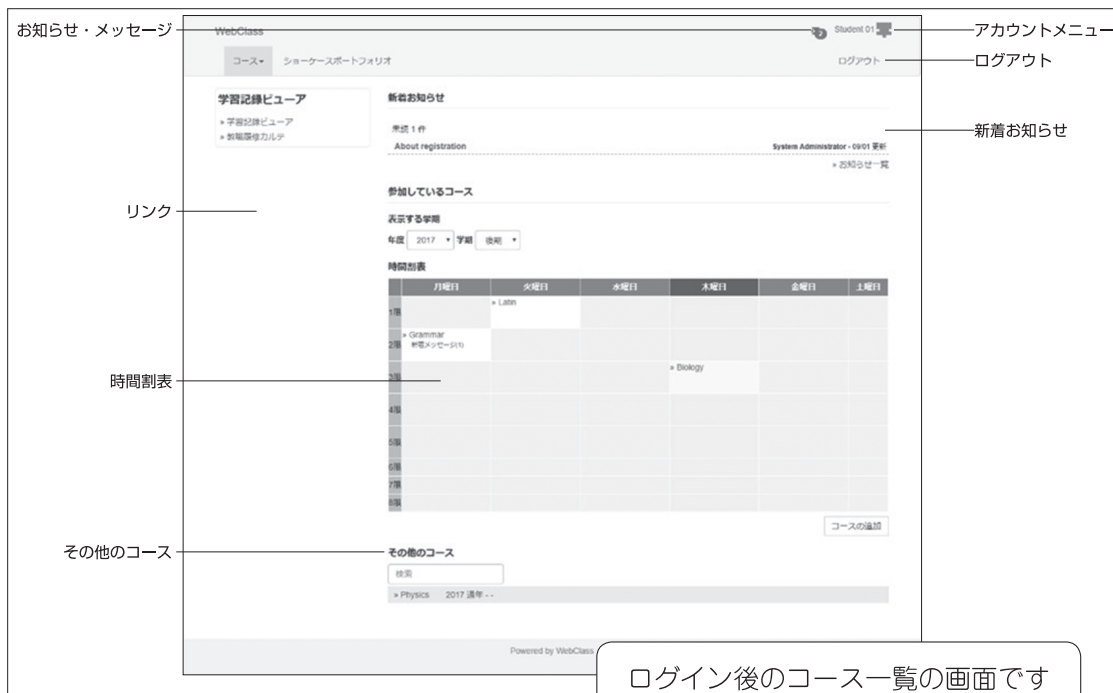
お知らせ・メッセージ

WebClass

Student 01

アカウントメニュー

コース▾　ショーケースポートフォリオ

ログアウト

ログアウト

学習記録ビューア

» 学習記録ビューア
» 教職履修カルテ

新着お知らせ

未読 1 件

About registration

System Administrator - 09/01 更新

» お知らせ一覧

新着お知らせ

参加しているコース

リンク

表示する学期

年度 2017 ▾ 学期 後期 ▾

時間割表

| | 月曜日 | 火曜日 | 水曜日 | 木曜日 | 金曜日 | 土曜日 |
|---|---|---|---|---|---|---|
| 1限 | | » Latin | | | | |
| 2限 | » Grammar 新着メッセージ(1) | | | | | |
| 3限 | | | | » Biology | | |
| 4限 | | | | | | |
| 5限 | | | | | | |
| 6限 | | | | | | |
| 7限 | | | | | | |
| 8限 | | | | | | |

時間割表

コースの追加

その他のコース

その他のコース

検索

» Physics　2017 通年 - -

Powered by WebClass

ログイン後のコース一覧の画面です